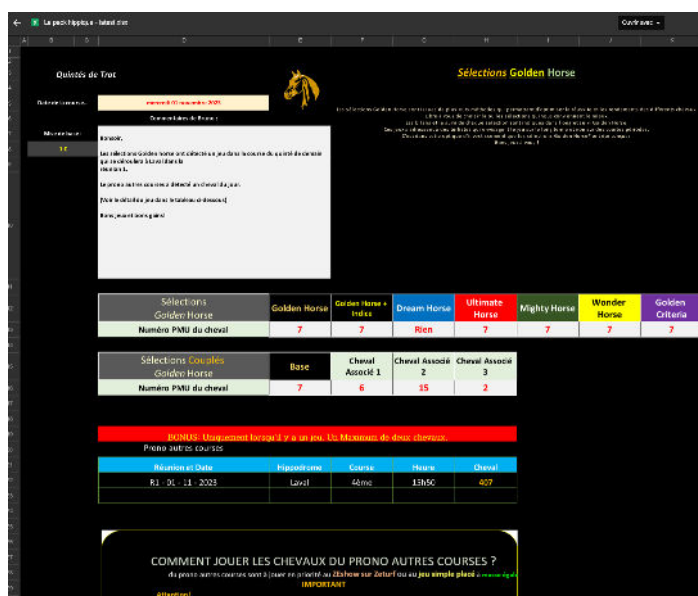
La pack hippique - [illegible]

Ouvrir avec

Quintés de Trot

Sélections Golden Horse

mercredi 01 novembre 2023

Commentaires de Bruno :

Bonsoir,

Les sélections Golden Horse ont détecté un jeu dans la course du quinté de demain qui se déroulera à Laval dans la réunion 1.

Le prono autres courses a détecté un cheval du jour.

(Voir le détail ci-dessous)

Bonne journée et bons gains

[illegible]

| Sélections Golden Horse | Golden Horse | Golden Horse + Indice | Dream Horse | Ultimate Horse | Mighty Horse | Wonder Horse | Golden Criteria |
|---|---|---|---|---|---|---|---|
| Numéro PMU du cheval | 7 | 7 | Rien | 7 | 7 | 7 | 7 |

| Sélections Couplés Golden Horse | Base | Cheval Associé 1 | Cheval Associé 2 | Cheval Associé 3 |
|---|---|---|---|---|
| Numéro PMU du cheval | 7 | 6 | 15 | 2 |

BONUS: Uniquement lorsqu'il y a un jeu. Un Maximum de deux chevaux.

Prono autres courses

| Réunion et Date | Hippodrome | Course | Heure | Cheval |
|---|---|---|---|---|
| R1 - 01 - 11 - 2023 | Laval | 4ème | 13h50 | 407 |

COMMENT JOUER LES CHEVAUX DU PRONO AUTRES COURSES ?

du prono autres courses sont à jouer en priorité au ZEshow sur Zeturf ou au jeu simple placé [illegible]

IMPORTANT

Attention !